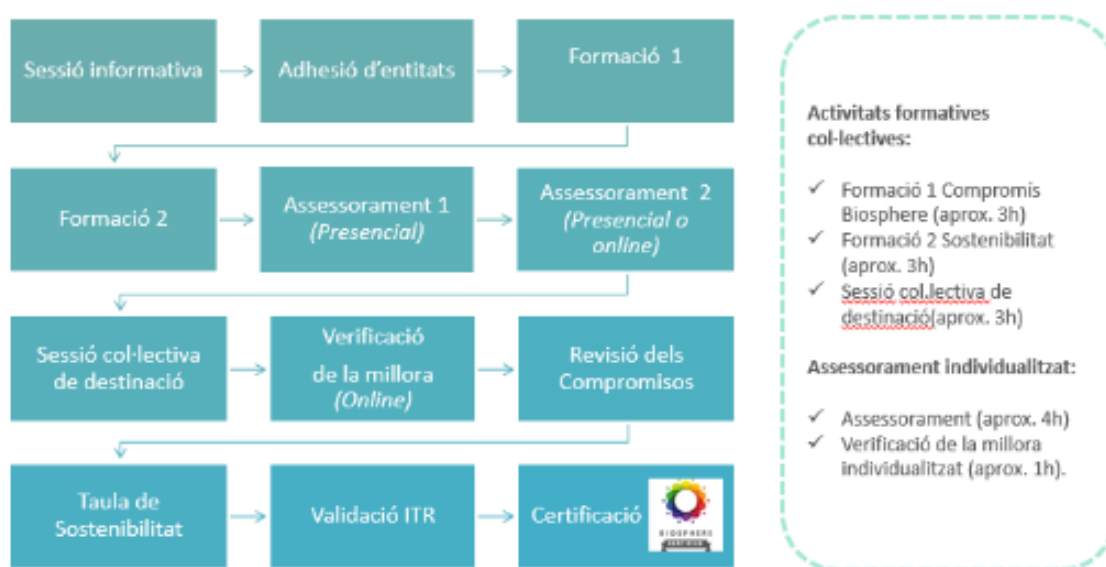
Sessió informativa

Adhesió d'entitats

Formació 1

Formació 2

Assessorament 1 (Presencial)

Assessorament 2 (Presencial o online)

Sessió col·lectiva de destinació

Verificació de la millora (Online)

Revisió dels Compromisos

Taula de Sostenibilitat

Validació ITR

Certificació

BIOSPHERE

Activitats formatives col·lectives:

✓ Formació 1 Compromis Biosphere (aprox. 3h)
✓ Formació 2 Sostenibilitat (aprox. 3h)
✓ Sessió col.lectiva de destinació(aprox. 3h)

Assessorament individualitzat:

✓ Assessorament (aprox. 4h)
✓ Verificació de la millora individualitzat (aprox. 1h).